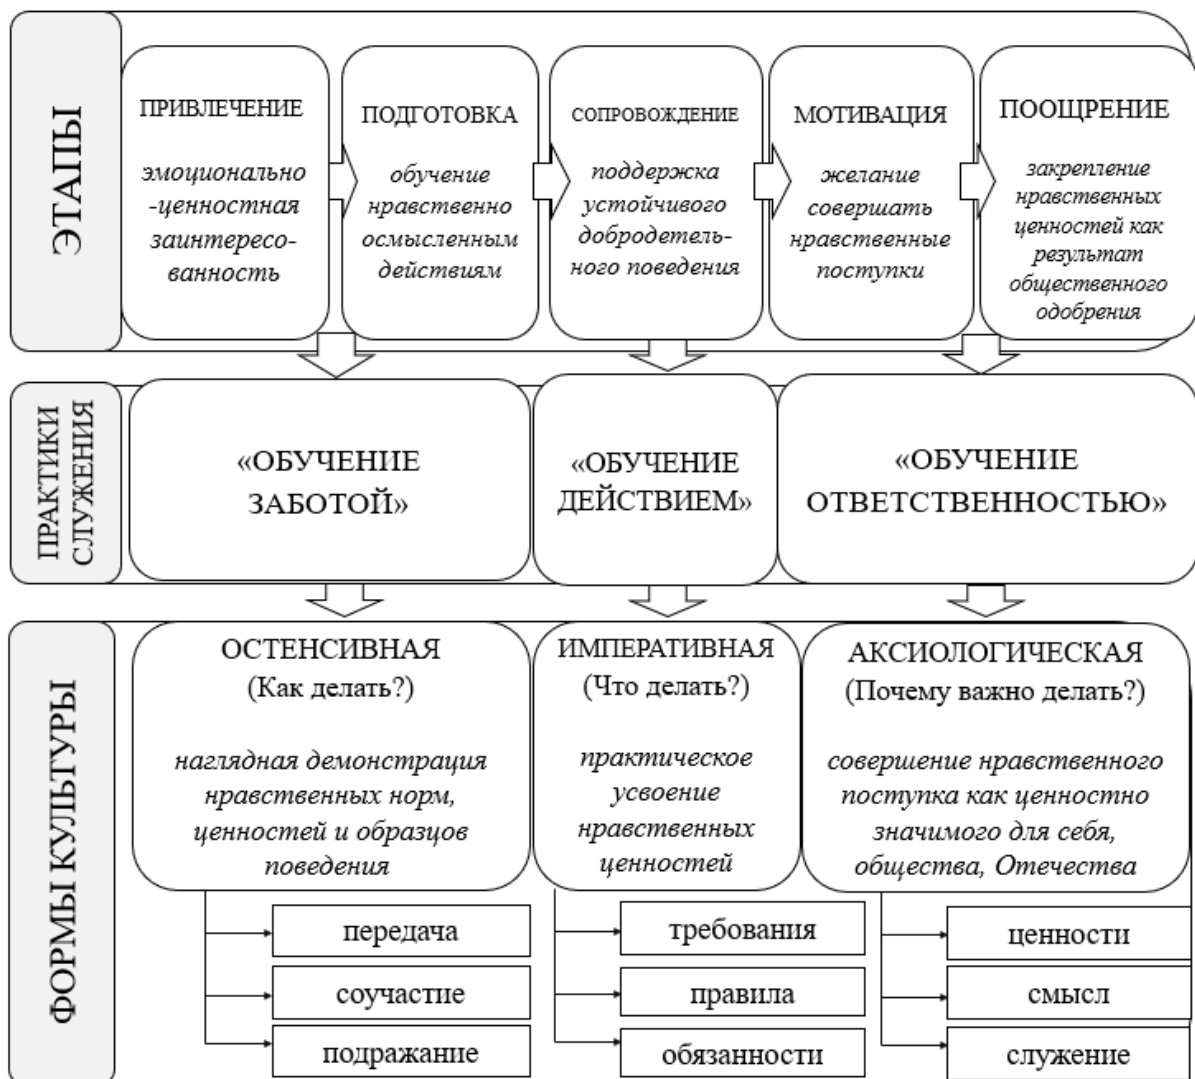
ЭТАПЫ

ПРИВЛЕЧЕНИЕ

эмоционально-ценностная заинтересованность

ПОДГОТОВКА

обучение нравственно осмысленным действиям

СОПРОВОЖДЕНИЕ

поддержка устойчивого добродетельного поведения

МОТИВАЦИЯ

желание совершать нравственные поступки

ПООЩРЕНИЕ

закрепление нравственных ценностей как результат общественного одобрения

ПРАКТИКИ СЛУЖЕНИЯ

«ОБУЧЕНИЕ ЗАБОТОЙ»

«ОБУЧЕНИЕ ДЕЙСТВИЕМ»

«ОБУЧЕНИЕ ОТВЕТСТВЕННОСТЬЮ»

ФОРМЫ КУЛЬТУРЫ

ОСТЕНСИВНАЯ
(Как делать?)

наглядная демонстрация нравственных норм, ценностей и образцов поведения

передача

соучастие

подражание

ИМПЕРАТИВНАЯ
(Что делать?)

практическое усвоение нравственных ценностей

требования

правила

обязанности

АКСИОЛОГИЧЕСКАЯ
(Почему важно делать?)

совершение нравственного поступка как ценностно значимого для себя, общества, Отечества

ценности

смысл

служение